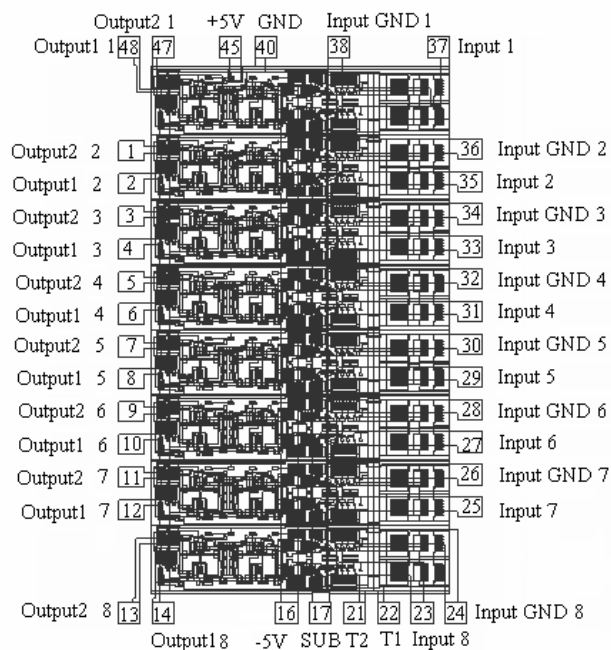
Output2 1 +5V GND Input GND 1
Output1 1 48 47 45 40 38 37 Input 1

Output2 2 1 36 Input GND 2
Output1 2 2 35 Input 2
Output2 3 3 34 Input GND 3
Output1 3 4 33 Input 3
Output2 4 5 32 Input GND 4
Output1 4 6 31 Input 4
Output2 5 7 30 Input GND 5
Output1 5 8 29 Input 5
Output2 6 9 28 Input GND 6
Output1 6 10 27 Input 6
Output2 7 11 26 Input GND 7
Output1 7 12 25 Input 7

Output2 8 13 14 16 17 21 22 23 24 Input GND 8
Output1 8 -5V SUB T2 T1 Input 8